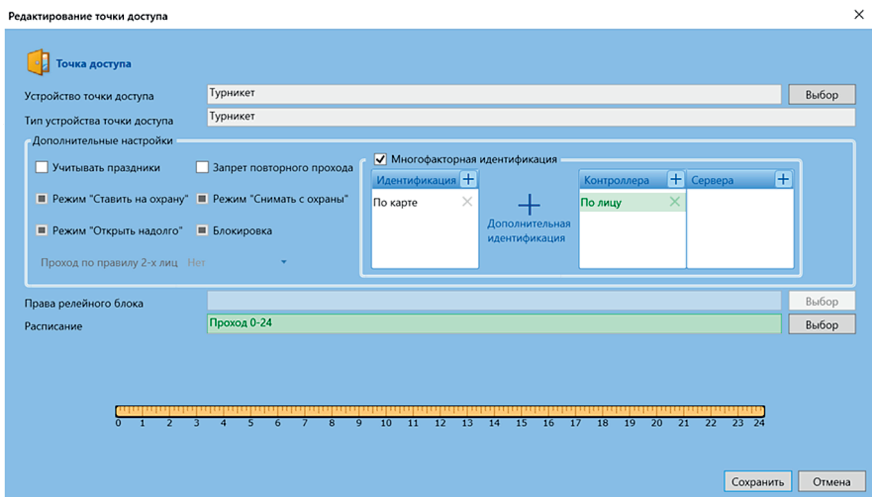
Редактирование точки доступа

×

Точка доступа

Устройство точки доступа
Турникет
Выбор

Тип устройства точки доступа
Турникет

Дополнительные настройки

Учитывать праздники
Запрет повторного прохода
Режим "Ставить на охрану"
Режим "Снимать с охраны"
Режим "Открыть надолго"
Блокировка
Проход по правилу 2-х лиц
Нет

Многофакторная идентификация

| Идентификация + |
|---|
| По карте × |

+
Дополнительная идентификация

| Контроллера + | Сервера + |
|---|---|
| По лицу × | |

Права релейного блока
Выбор

Расписание
Проход 0-24
Выбор

0 1 2 3 4 5 6 7 8 9 10 11 12 13 14 15 16 17 18 19 20 21 22 23 24

Сохранить
Отмена